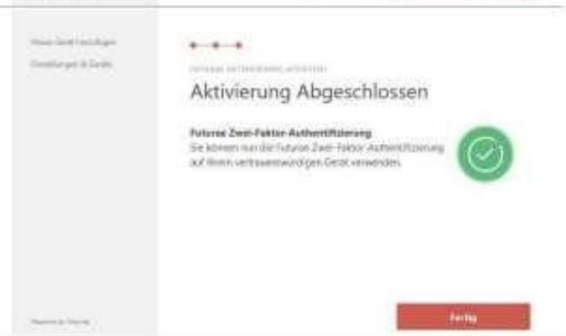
Neues Gerät hinzufügen
Einstellungen & Geräte

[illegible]

Aktivierung Abgeschlossen

Futurae Zwei-Faktor-Authentifizierung
Sie können nun die Futurae Zwei-Faktor-Authentifizierung auf Ihrem vertrauenswürdigen Gerät verwenden.

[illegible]

Fertig